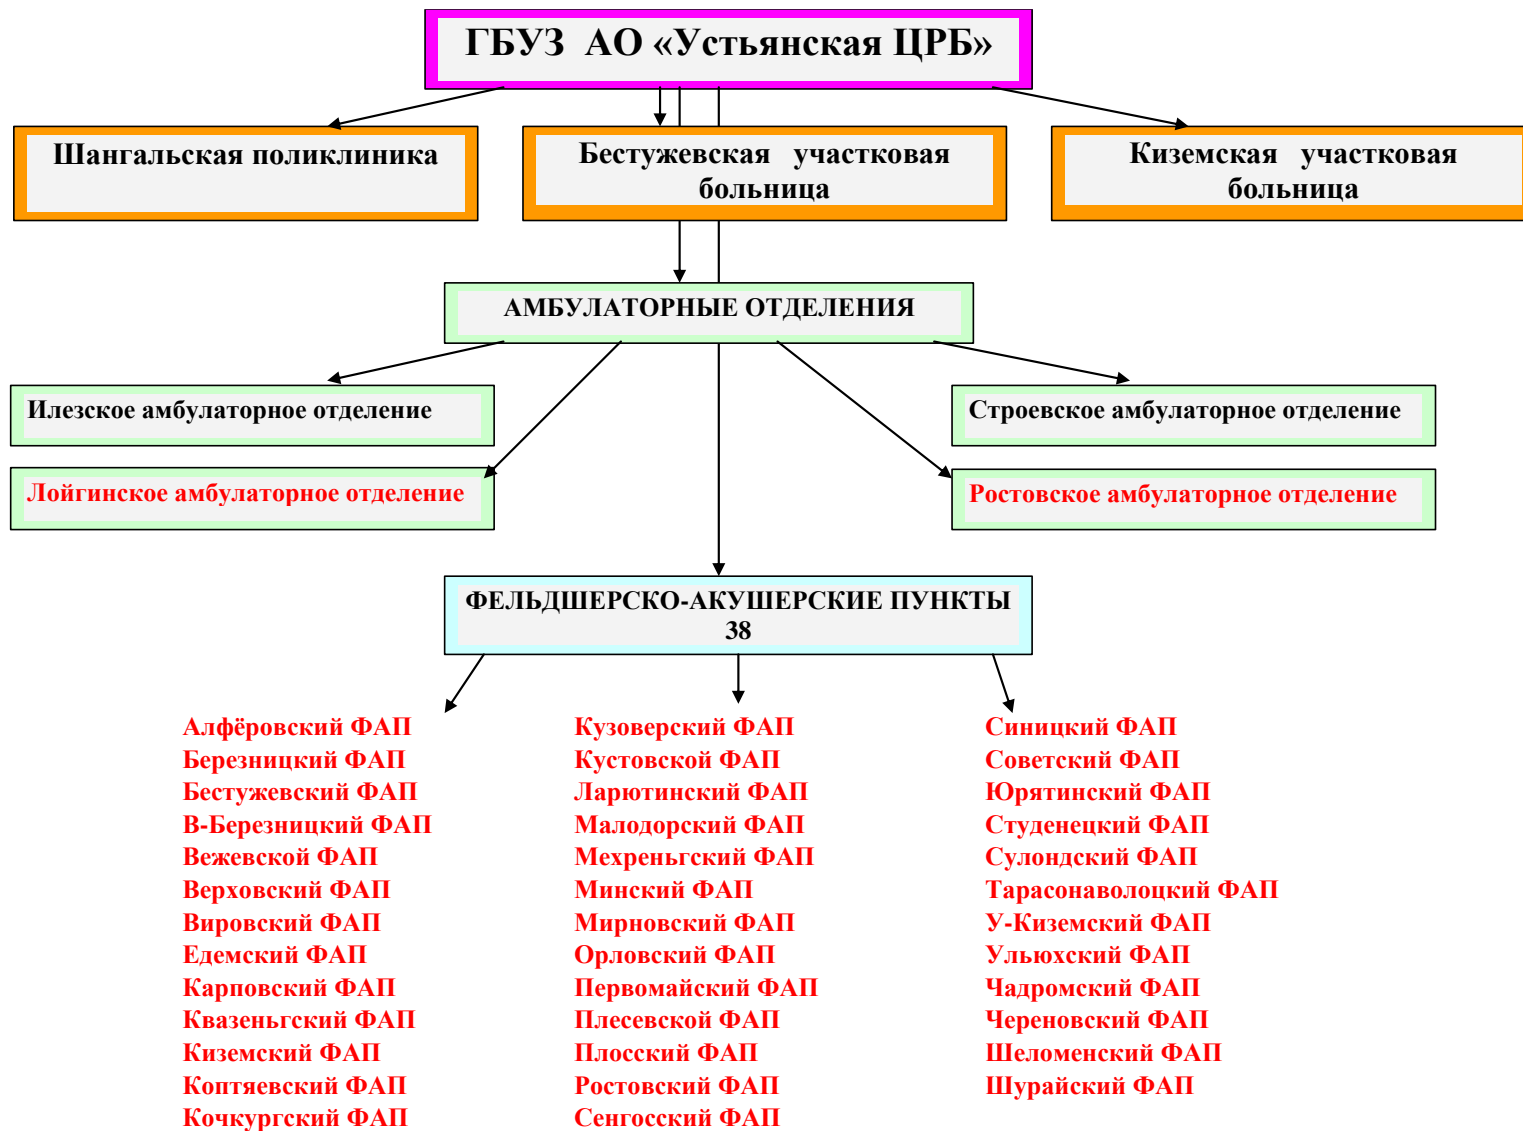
ГБУЗ АО «Устьянская ЦРБ»

Шангальская поликлиника

Бестужевская участковая больница

Киземская участковая больница

АМБУЛАТОРНЫЕ ОТДЕЛЕНИЯ

Илезское амбулаторное отделение

Лойгинское амбулаторное отделение

Строевское амбулаторное отделение

Ростовское амбулаторное отделение

ФЕЛЬДШЕРСКО-АКУШЕРСКИЕ ПУНКТЫ 38

Алфёровский ФАП
Березницкий ФАП
Бестужевский ФАП
В-Березницкий ФАП
Вежевской ФАП
Верховский ФАП
Вировский ФАП
Едемский ФАП
Карповский ФАП
Квазеньгский ФАП
Киземский ФАП
Коптяевский ФАП
Кочкургский ФАП

Кузоверский ФАП
Кустовской ФАП
Ларютинский ФАП
Малодорский ФАП
Мехреньгский ФАП
Минский ФАП
Мирновский ФАП
Орловский ФАП
Первомайский ФАП
Плесевской ФАП
Плосский ФАП
Ростовский ФАП
Сенгосский ФАП

Синицкий ФАП
Советский ФАП
Юрятинский ФАП
Студенецкий ФАП
Сулондский ФАП
Тарасонаволоцкий ФАП
У-Киземский ФАП
Ульюхский ФАП
Чадромский ФАП
Череновский ФАП
Шеломенский ФАП
Шурайский ФАП